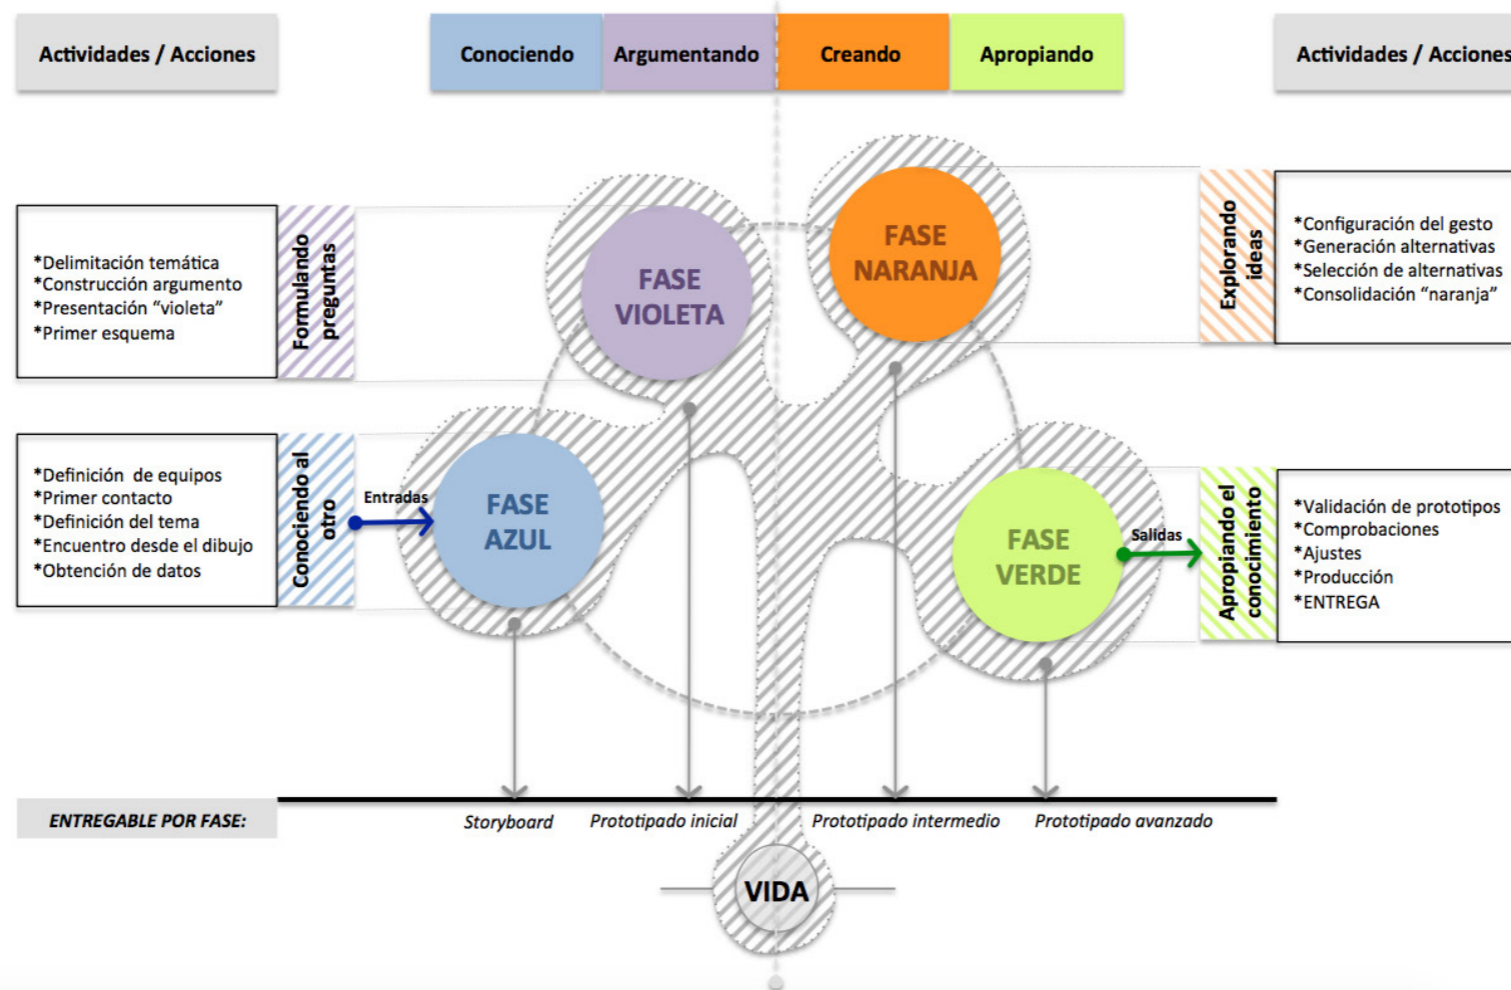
Actividades / Acciones

Conociendo | Argumentando | Creando | Apropiando

Actividades / Acciones

*Delimitación temática
*Construcción argumento
*Presentación "violeta"
*Primer esquema

Formulando preguntas

FASE VIOLETA

FASE NARANJA

Explorando ideas

*Configuración del gesto
*Generación alternativas
*Selección de alternativas
*Consolidación "naranja"

*Definición de equipos
*Primer contacto
*Definición del tema
*Encuentro desde el dibujo
*Obtención de datos

Conociendo al otro

Entradas

FASE AZUL

FASE VERDE

Salidas

Apropiando el conocimiento

*Validación de prototipos
*Comprobaciones
*Ajustes
*Producción
*ENTREGA

ENTREGABLE POR FASE:

Storyboard

Prototipado inicial

Prototipado intermedio

Prototipado avanzado

VIDA